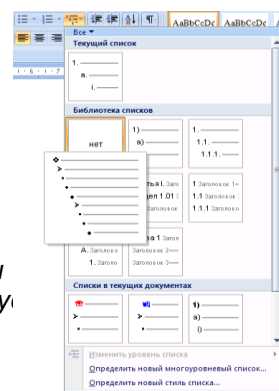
AaBbCcDc AaBbCcDc

Все ▼

Текущий список

1.
а.
i.

Библиотека списков

нет

1)
а)
i)

1.
1.1.
1.1.1.

тья I. Загол
ел 1.01 За
)аголовок

1 Заголовок 1–
1.1 Заголовок
1.1.1 Заголовок

а 1 Заголов
аголовок 2–
Заголовок 3–

А. Заголово
1. Заголо

Списки в текущих документах

1)
а)
i)

Изменить уровень списка
Определить новый многоуровневый список...
Определить новый стиль списка...